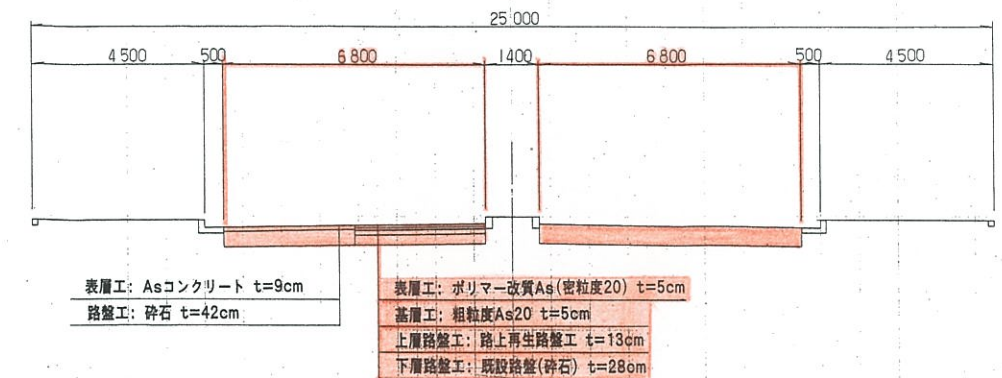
25 000

4 500
500
6 800
1400
6 800
500
4 500

表層工: Asコンクリート t=9cm
路盤工: 砕石 t=42cm

表層工: ポリマー改質As(密粒度20) t=5cm
基層工: 粗粒度As20 t=5cm
上層路盤工: 路上再生路盤工 t=13cm
下層路盤工: 既設路盤(砕石) t=28cm